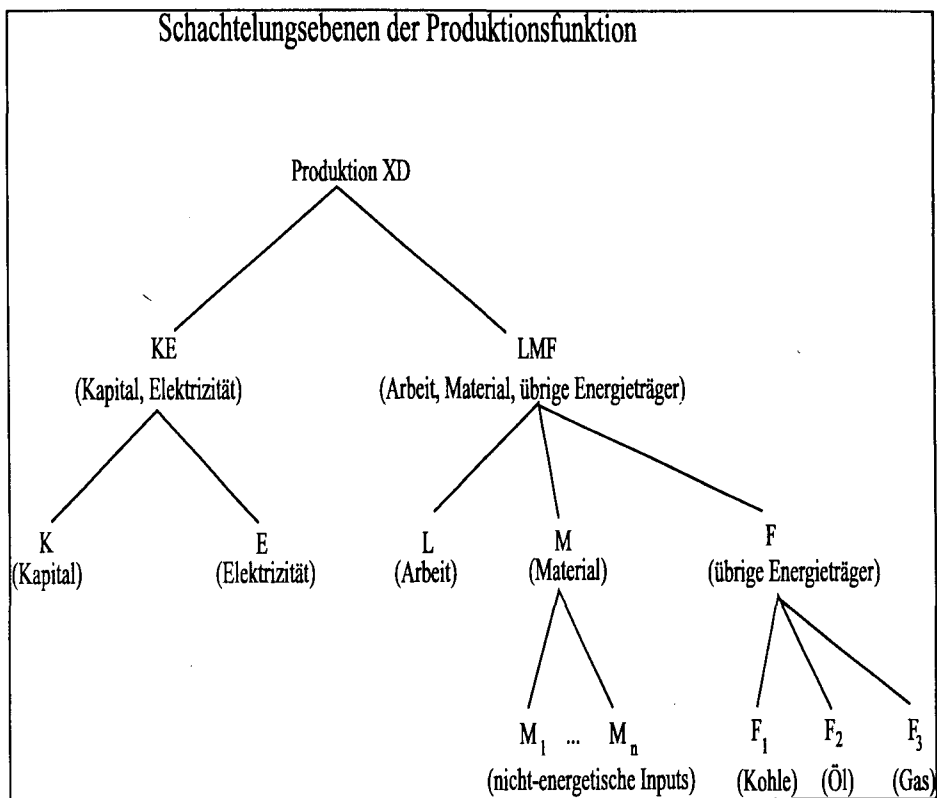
Schachtelungsebenen der Produktionsfunktion

Produktion XD

KE
(Kapital, Elektrizität)

LMF
(Arbeit, Material, übrige Energieträger)

K
(Kapital)

E
(Elektrizität)

L
(Arbeit)

M
(Material)

F
(übrige Energieträger)

$M_1$ ... $M_n$
(nicht-energetische Inputs)

$F_1$
(Kohle)

$F_2$
(Öl)

$F_3$
(Gas)